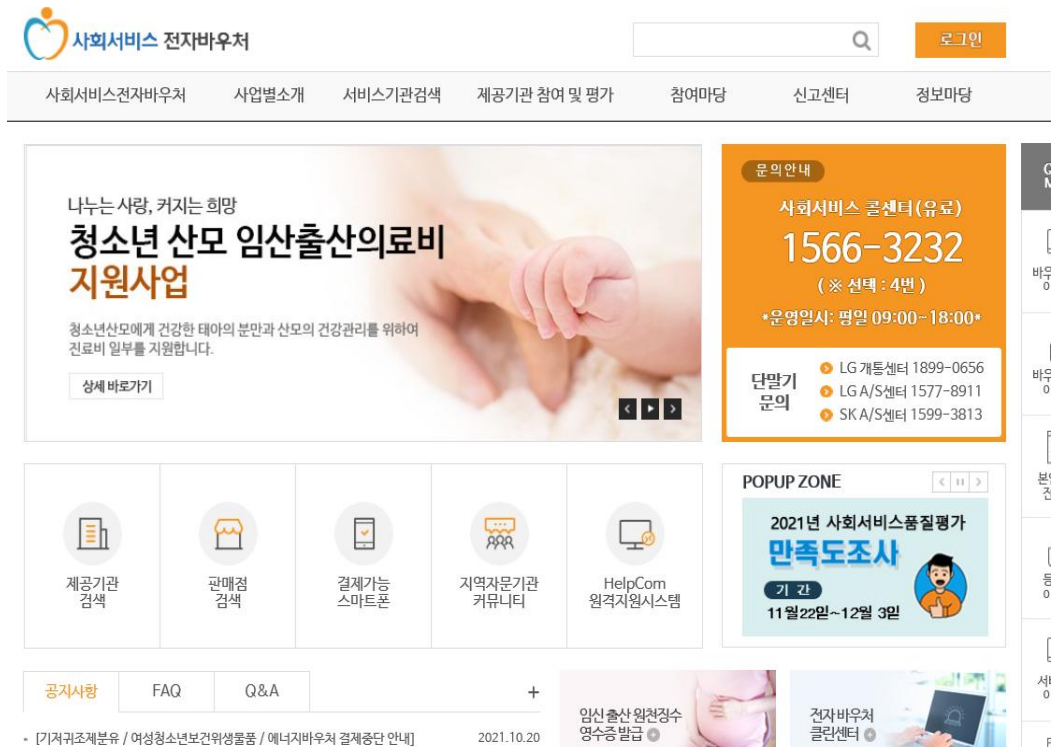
사회서비스 전자바우처

로그인

사회서비스전자바우처 사업별소개 서비스기관검색 제공기관 참여 및 평가 참여마당 신고센터 정보마당

나누는 사랑, 커지는 희망
청소년 산모 임산출산의료비 지원사업
청소년산모에게 건강한 태아의 분만과 산모의 건강관리를 위하여 진료비 일부를 지원합니다.
상세 바로가기

문의안내
사회서비스 콜센터(유료)
1566-3232
(※ 선택 : 4번)
*운영일시: 평일 09:00~18:00*

단말기 문의
LG 개통센터 1899-0656
LG A/S센터 1577-8911
SK A/S센터 1599-3813

제공기관 검색
판매점 검색
결제가능 스마트폰
지역자문기관 커뮤니티
HelpCom 원격지원시스템

POPUP ZONE
2021년 사회서비스품질평가
만족도조사
기 간
11월22일~12월 3일

공지사항 FAQ Q&A +
[기저귀조제분유 / 여성청소년보건위생물품 / 에너지바우처 결제중단 안내] 2021.10.20

임신 출산 원천징수 영수증 발급
전자 바우처 클린센터